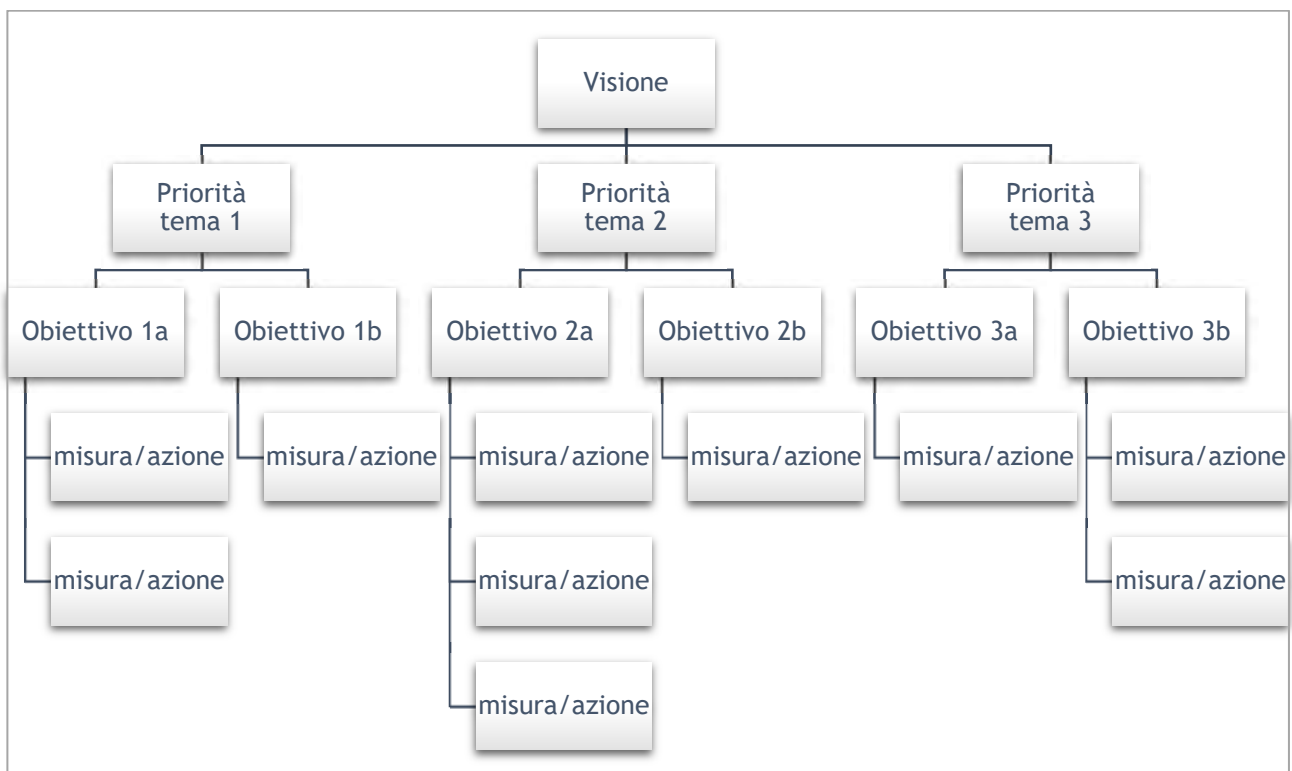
Visione

Priorità tema 1

Priorità tema 2

Priorità tema 3

Obiettivo 1a

Obiettivo 1b

Obiettivo 2a

Obiettivo 2b

Obiettivo 3a

Obiettivo 3b

misura/azione

misura/azione

misura/azione

misura/azione

misura/azione

misura/azione

misura/azione

misura/azione

misura/azione

misura/azione

misura/azione